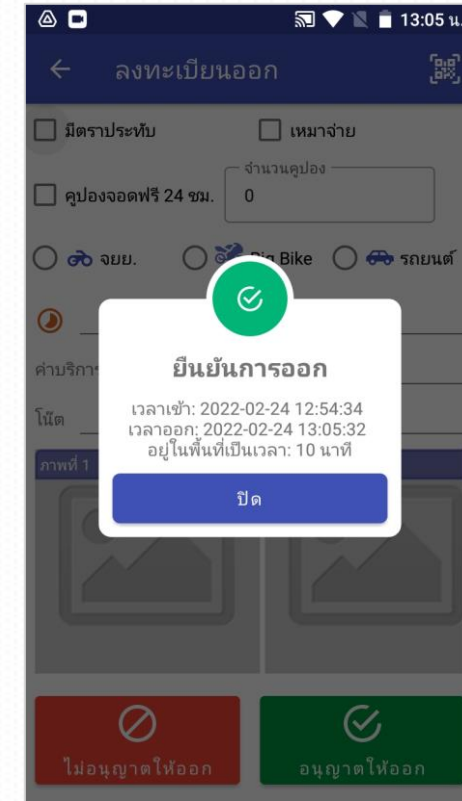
13:05 น.

ลงทะเบียนออก

มีตราประทับ

เหมาจ่าย

คูปองจอดฟรี 24 ชม.

จำนวนคูปอง

0

จยย.

Big Bike

รถยนต์

ค่าบริกา

โน๊ต

ภาพที่ 1

ยืนยันการออก

เวลาเข้า: 2022-02-24 12:54:34
เวลาออก: 2022-02-24 13:05:32
อยู่ในพื้นที่เป็นเวลา: 10 นาที

ปิด

ไม่อนุญาตให้ออก

อนุญาตให้ออก